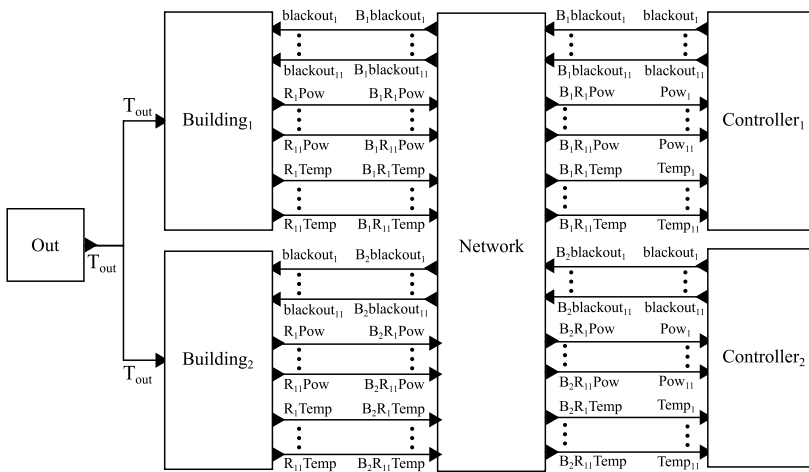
$T_{out}$

$T_{out}$

$T_{out}$

Out

Building$_1$

Building$_2$

blackout$_1$ B$_1$blackout$_1$
⋮ ⋮
blackout$_{11}$ B$_1$blackout$_{11}$
R$_1$Pow B$_1$R$_1$Pow
⋮ ⋮
R$_{11}$Pow B$_1$R$_{11}$Pow
R$_1$Temp B$_1$R$_1$Temp
⋮ ⋮
R$_{11}$Temp B$_1$R$_{11}$Temp

blackout$_1$ B$_2$blackout$_1$
⋮ ⋮
blackout$_{11}$ B$_2$blackout$_{11}$
R$_1$Pow B$_2$R$_1$Pow
⋮ ⋮
R$_{11}$Pow B$_2$R$_{11}$Pow
R$_1$Temp B$_2$R$_1$Temp
⋮ ⋮
R$_{11}$Temp B$_2$R$_{11}$Temp

Network

B$_1$blackout$_1$ blackout$_1$
⋮ ⋮
B$_1$blackout$_{11}$ blackout$_{11}$
B$_1$R$_1$Pow Pow$_1$
⋮ ⋮
B$_1$R$_{11}$Pow Pow$_{11}$
B$_1$R$_1$Temp Temp$_1$
⋮ ⋮
B$_1$R$_{11}$Temp Temp$_{11}$

B$_2$blackout$_1$ blackout$_1$
⋮ ⋮
B$_2$blackout$_{11}$ blackout$_{11}$
B$_2$R$_1$Pow Pow$_1$
⋮ ⋮
B$_2$R$_{11}$Pow Pow$_{11}$
B$_2$R$_1$Temp Temp$_1$
⋮ ⋮
B$_2$R$_{11}$Temp Temp$_{11}$

Controller$_1$

Controller$_2$